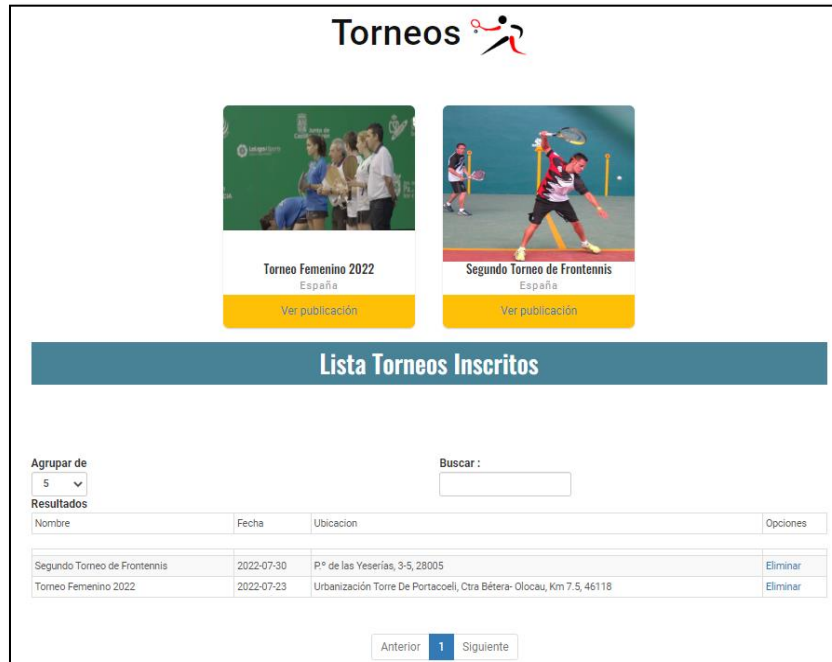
Torneos

Torneo Femenino 2022
España
Ver publicación

Segundo Torneo de Frontennis
España
Ver publicación

Lista Torneos Inscritos

Agrupar de
5

Buscar :

Resultados

| Nombre | Fecha | Ubicacion | Opciones |
|---|---|---|---|
| Segundo Torneo de Frontennis | 2022-07-30 | P.º de las Yeserías, 3-5, 28005 | Eliminar |
| Torneo Femenino 2022 | 2022-07-23 | Urbanización Torre De Portacoeli, Ctra Bétera- Olocau, Km 7.5, 46118 | Eliminar |

Anterior 1 Siguiente